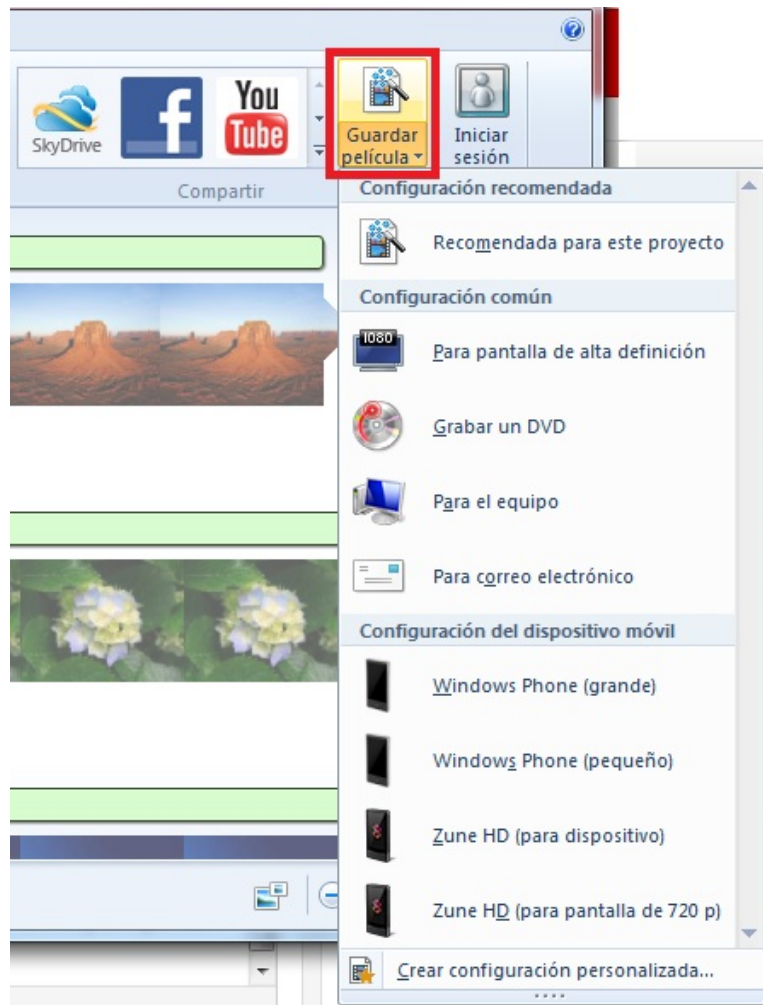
SkyDrive

You Tube

Guardar película

Iniciar sesión

Compartir

Configuración recomendada

Recomendada para este proyecto

Configuración común

1080

Para pantalla de alta definición

Grabar un DVD

Para el equipo

Para correo electrónico

Configuración del dispositivo móvil

Windows Phone (grande)

Windows Phone (pequeño)

Zune HD (para dispositivo)

Zune HD (para pantalla de 720 p)

Crear configuración personalizada...